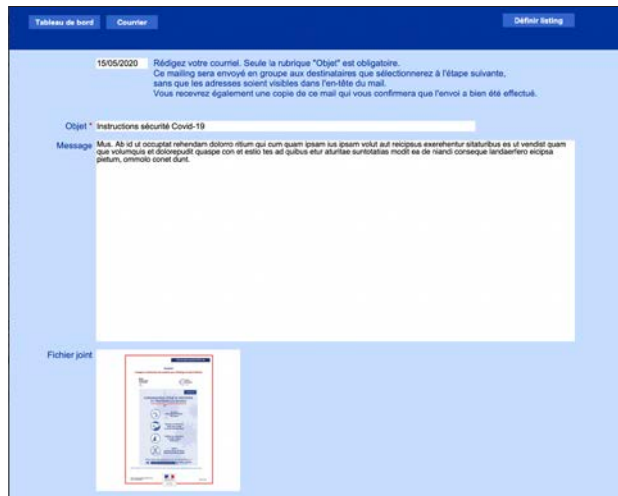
Tableau de bord Courrier Définir listing

15/05/2020 Rédigez votre courriel. Seule la rubrique "Objet" est obligatoire.
Ce mailing sera envoyé en groupe aux destinataires que sélectionnerez à l'étape suivante, sans que les adresses soient visibles dans l'en-tête du mail.
Vous recevrez également une copie de ce mail qui vous confirmera que l'envoi a bien été effectué.

Objet * Instructions sécurité Covid-19

Message Mus. Ab id ut occuptat rehendam dolorro ritium qui cum quam ipsam ius ipsam volut aut reicipsus exerehentur sitaturibus es ut vendist quam que volumquis et dolorepudit quaspe con et estio tes ad quibus etur aturitae suntotatias modit ea de niandi conseque landaerlero eicipsa pietum, ommolo conet dunt.

Fichier joint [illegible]